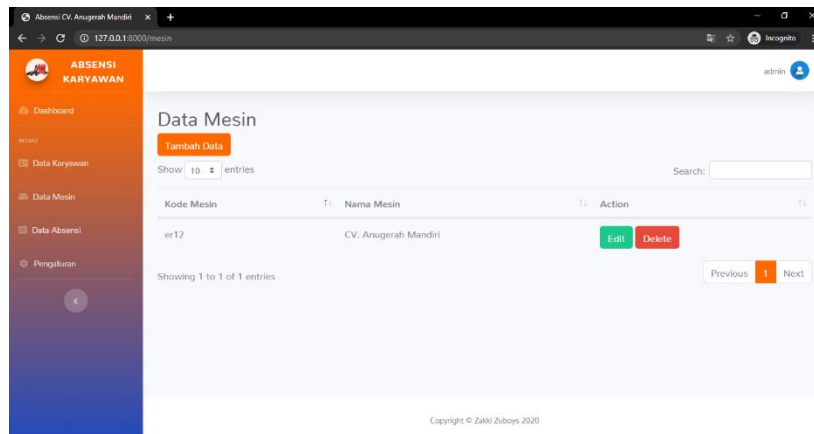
Absensi CV. Anugerah Mandiri ×
127.0.0.1:8000/mesin
Incognito

ABSENSI KARYAWAN

admin

Dashboard
MENU
Data Karyawan
Data Mesin
Data Absensi
Pengaturan

Data Mesin

Tambah Data

Show 10 entries

Search:

| Kode Mesin | Nama Mesin | Action |
|---|---|---|
| er12 | CV. Anugerah Mandiri | Edit Delete |

Showing 1 to 1 of 1 entries

Previous 1 Next

Copyright © Zakki Zuboys 2020